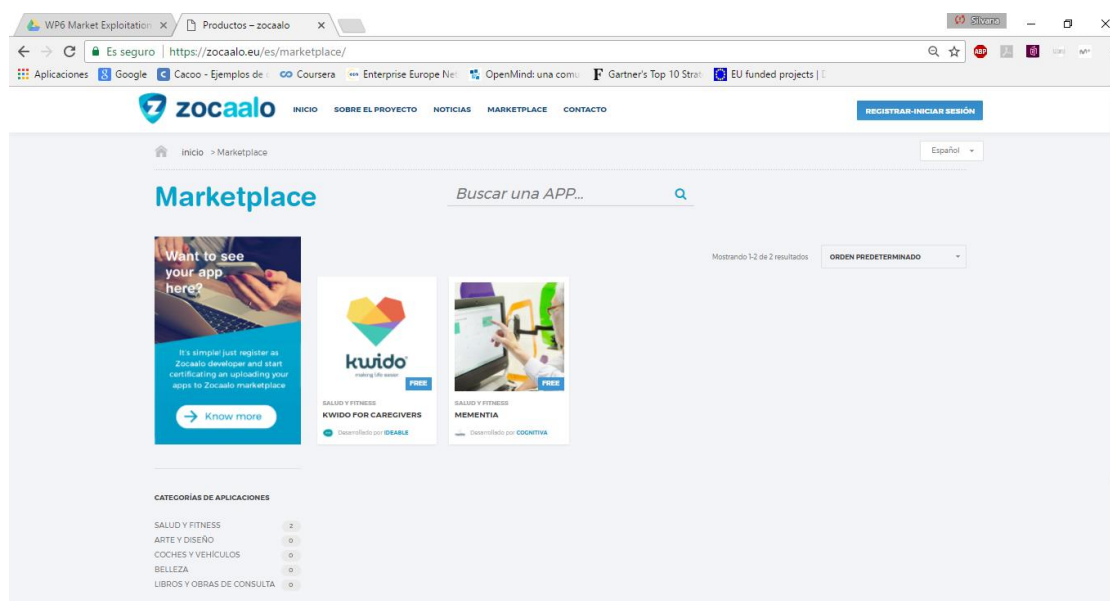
WP6 Market Exploitation ×
Productos – zocaalo ×
Silvana
Es seguro | https://zocaalo.eu/es/marketplace/
Aplicaciones Google Cacoo - Ejemplos de Coursera Enterprise Europe Ne OpenMind: una comu Gartner's Top 10 Stra EU funded projects |
zocaalo INICIO SOBRE EL PROYECTO NOTICIAS MARKETPLACE CONTACTO REGISTRAR-INICIAR SESIÓN
inicio > Marketplace
Español
Marketplace
Buscar una APP...
Want to see your app here?
It's simple! just register as Zocaalo developer and start certificating an uploading your apps to Zocaalo marketplace
Know more
Mostrando 1-2 de 2 resultados
ORDEN PREDETERMINADO
kwido making life easier
FREE
SALUD Y FITNESS
KWIDO FOR CAREGIVERS
Desarrollado por IDEABLE
FREE
SALUD Y FITNESS
MEMENTIA
Desarrollado por COGNITIVA
CATEGORÍAS DE APLICACIONES
SALUD Y FITNESS 2
ARTE Y DISEÑO 0
COCHES Y VEHÍCULOS 0
BELLEZA 0
LIBROS Y OBRAS DE CONSULTA 0